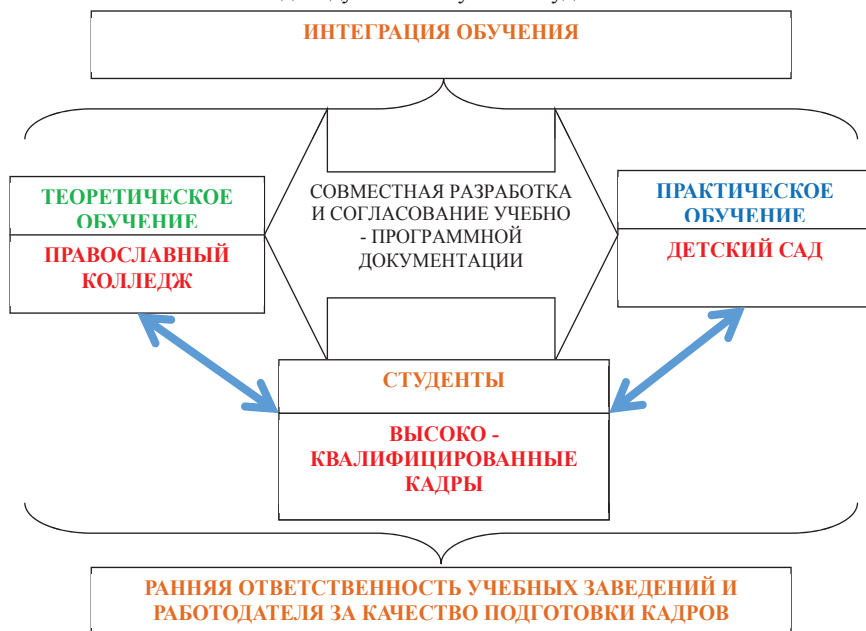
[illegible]

ИНТЕГРАЦИЯ ОБУЧЕНИЯ

ТЕОРЕТИЧЕСКОЕ ОБУЧЕНИЕ

ПРАВОСЛАВНЫЙ КОЛЛЕДЖ

СОВМЕСТНАЯ РАЗРАБОТКА И СОГЛАСОВАНИЕ УЧЕБНО - ПРОГРАММНОЙ ДОКУМЕНТАЦИИ

ПРАКТИЧЕСКОЕ ОБУЧЕНИЕ

ДЕТСКИЙ САД

СТУДЕНТЫ

ВЫСОКО - КВАЛИФИЦИРОВАННЫЕ КАДРЫ

РАННЯЯ ОТВЕТСТВЕННОСТЬ УЧЕБНЫХ ЗАВЕДЕНИЙ И РАБОТОДАТЕЛЯ ЗА КАЧЕСТВО ПОДГОТОВКИ КАДРОВ